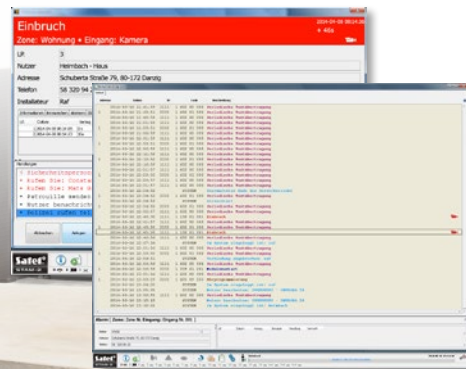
Einbruch
Zone: Wohnung • Eingang: Kamera
2014-04-06 08:14:21
+ 46s
Lfr 3
Nutzer Heimbach - Haus
Adresse Schuberta Straße 79, 80-172 Danzig
Telefon 58 320 94 2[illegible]
Installateur Raf
Satel
Alarm | Zone: Zone Nr. Eingang: Eingang Nr. 001
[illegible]